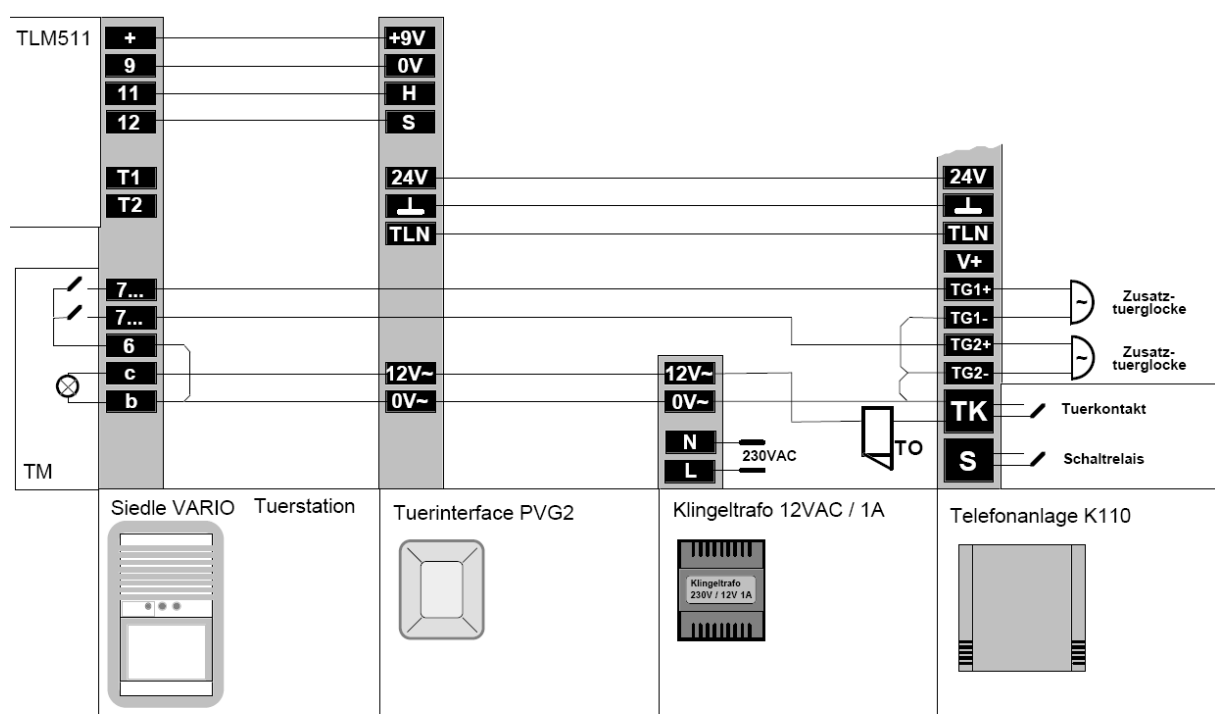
TLM511

+
9
11
12

T1
T2

7...
7...
6
c
b

TM

+9V
0V
H
S

24V
⊥
TLN

12V~
0V~

12V~
0V~

N
L
230VAC

TO

24V
⊥
TLN
V+
TG1+
TG1-
TG2+
TG2-
TK
S

Zusatz-tuerglocke
Zusatz-tuerglocke
Tuerkontakt
Schaltrelais

Siedle VARIO Tuerstation

Tuerinterface PVG2

Klingeltrafo 12VAC / 1A

Klingeltrafo 230V / 12V 1A

Telefonanlage K110